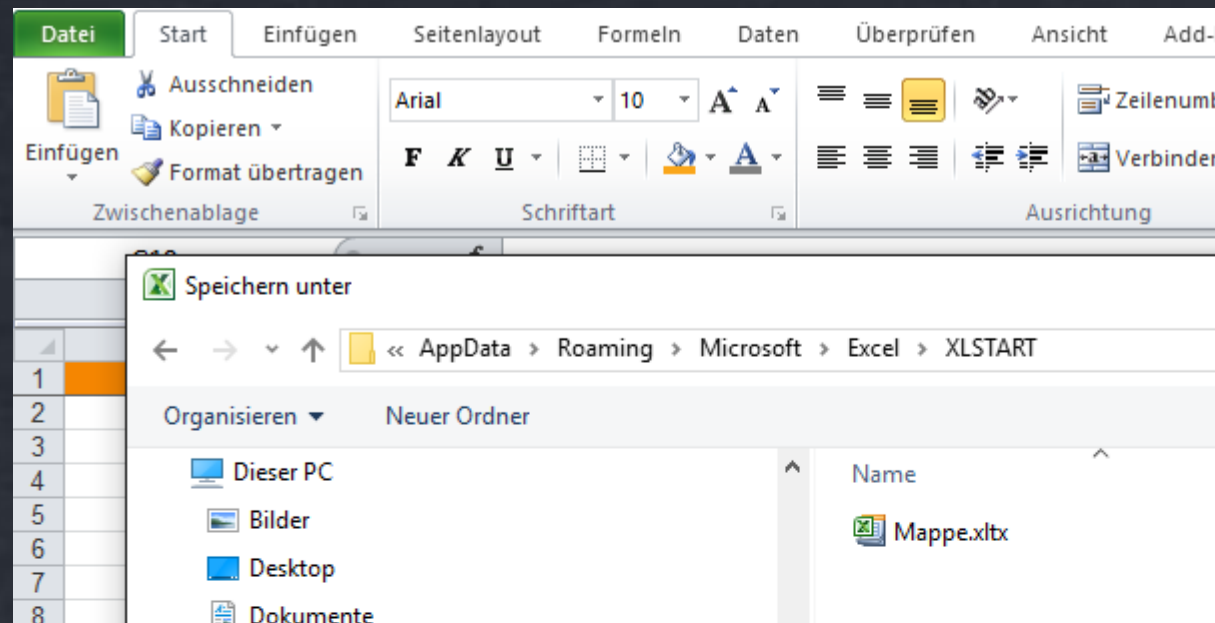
Datei Start Einfügen Seitenlayout Formeln Daten Überprüfen Ansicht Add-

Einfügen

Ausschneiden

Kopieren

Format übertragen

Zwischenablage

Arial 10

F K U

Schriftart

Zeilenumb

Verbinden

Ausrichtung

Speichern unter

« AppData › Roaming › Microsoft › Excel › XLSTART

Organisieren ▾ Neuer Ordner

Dieser PC

Bilder

Desktop

Dokumente

Name

Mappe.xltx

1
2
3
4
5
6
7
8